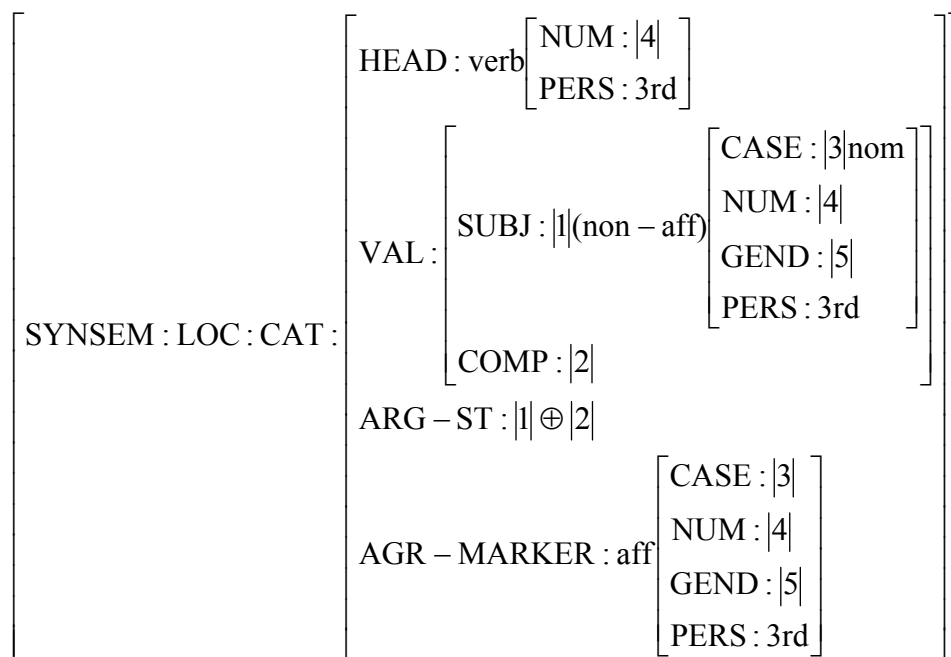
$\left[ \text{SYNSEM : LOC : CAT :} \left[ \begin{array}{l} \text{HEAD : verb} \left[ \begin{array}{l} \text{NUM : } |4| \\ \text{PERS : 3rd} \end{array} \right] \\ \text{VAL :} \left[ \begin{array}{l} \text{SUBJ : } |1| (\text{non} - \text{aff}) \left[ \begin{array}{l} \text{CASE : } |3| \text{nom} \\ \text{NUM : } |4| \\ \text{GEND : } |5| \\ \text{PERS : 3rd} \end{array} \right] \\ \text{COMP : } |2| \end{array} \right] \\ \text{ARG} - \text{ST : } |1| \oplus |2| \\ \text{AGR} - \text{MARKER : aff} \left[ \begin{array}{l} \text{CASE : } |3| \\ \text{NUM : } |4| \\ \text{GEND : } |5| \\ \text{PERS : 3rd} \end{array} \right] \end{array} \right] \right.$